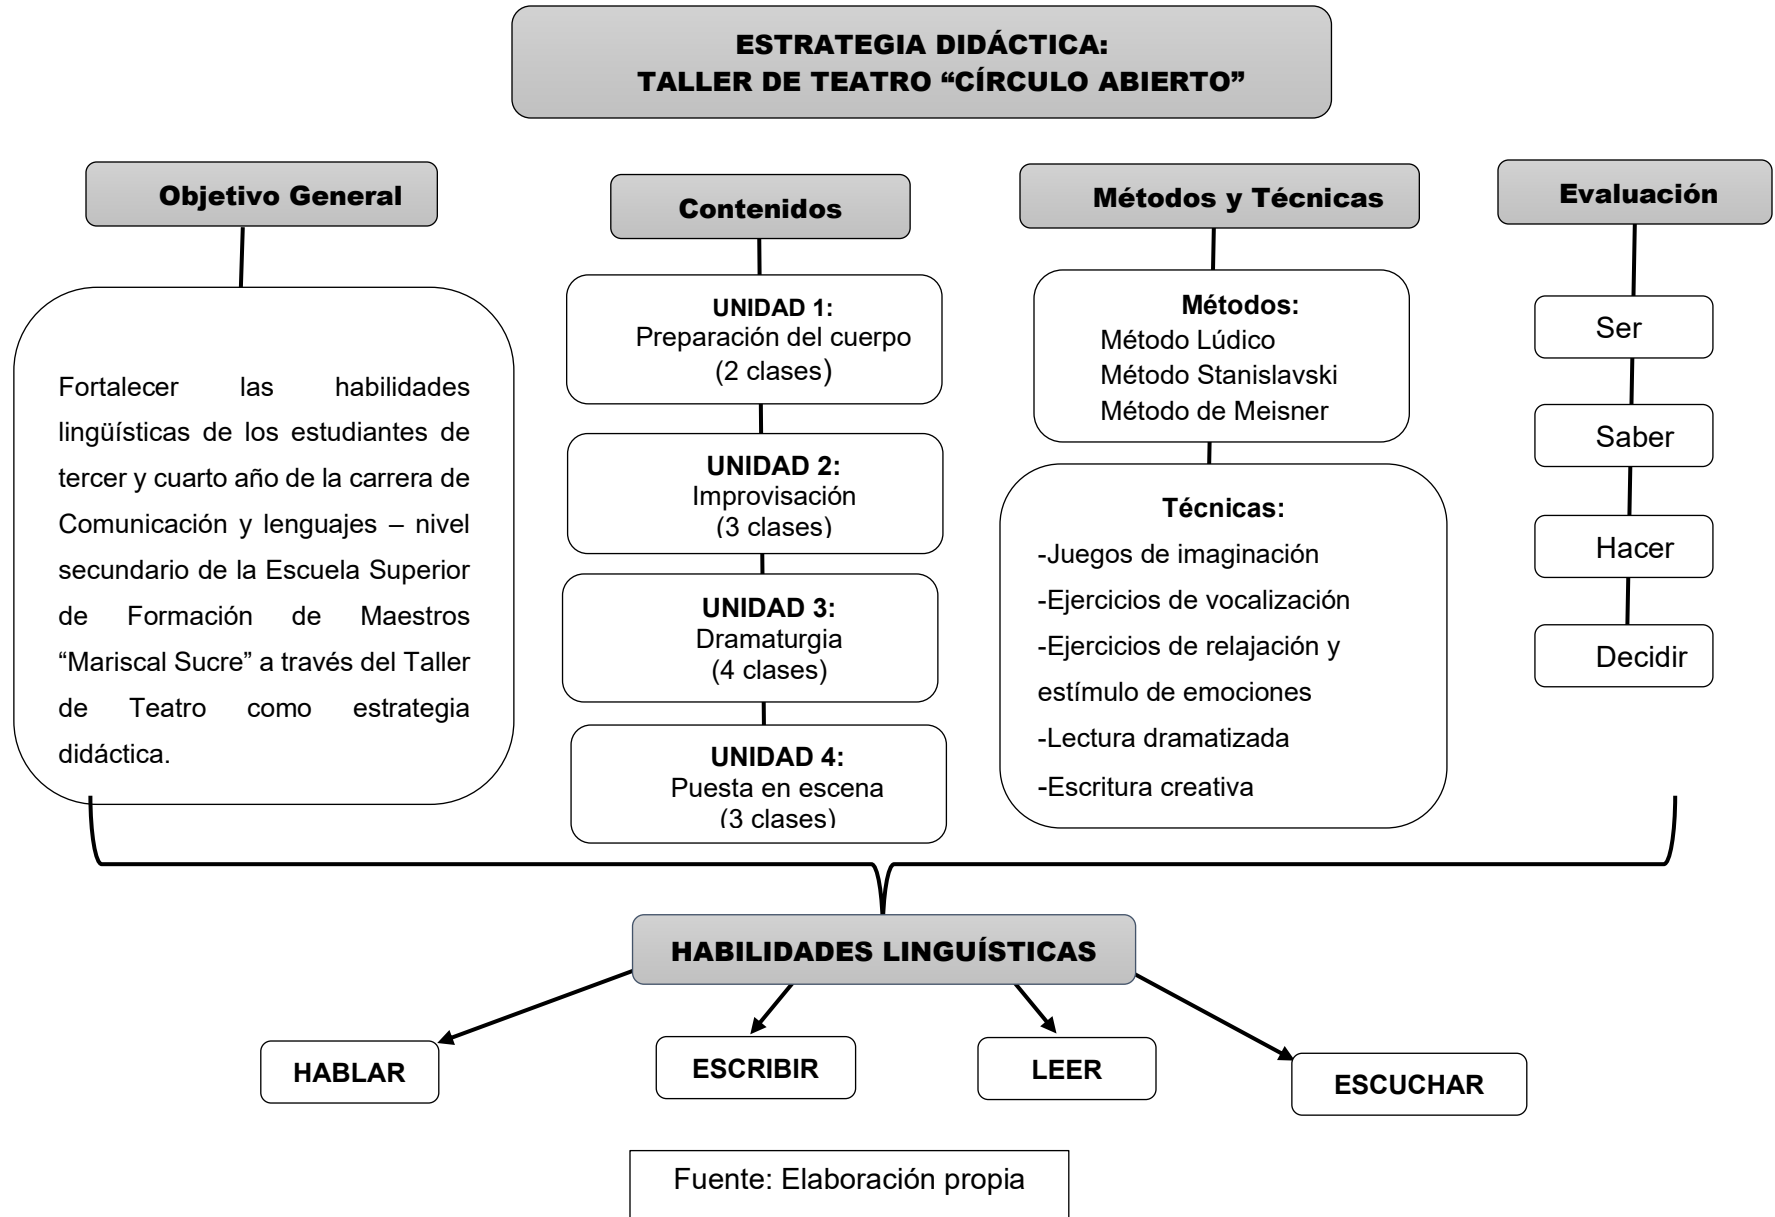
ESTRATEGIA DIDÁCTICA:
TALLER DE TEATRO “CÍRCULO ABIERTO”

Objetivo General

Fortalecer las habilidades lingüísticas de los estudiantes de tercer y cuarto año de la carrera de Comunicación y lenguajes – nivel secundario de la Escuela Superior de Formación de Maestros “Mariscal Sucre” a través del Taller de Teatro como estrategia didáctica.

Contenidos

UNIDAD 1:
Preparación del cuerpo
(2 clases)

UNIDAD 2:
Improvisación
(3 clases)

UNIDAD 3:
Dramaturgia
(4 clases)

UNIDAD 4:
Puesta en escena
(3 clases)

Métodos y Técnicas

Métodos:
Método Lúdico
Método Stanislavski
Método de Meisner

Técnicas:
-Juegos de imaginación
-Ejercicios de vocalización
-Ejercicios de relajación y estímulo de emociones
-Lectura dramatizada
-Escritura creativa

Evaluación

Ser
Saber
Hacer
Decidir

HABILIDADES LINGUÍSTICAS

HABLAR
ESCRIBIR
LEER
ESCUCHAR

Fuente: Elaboración propia